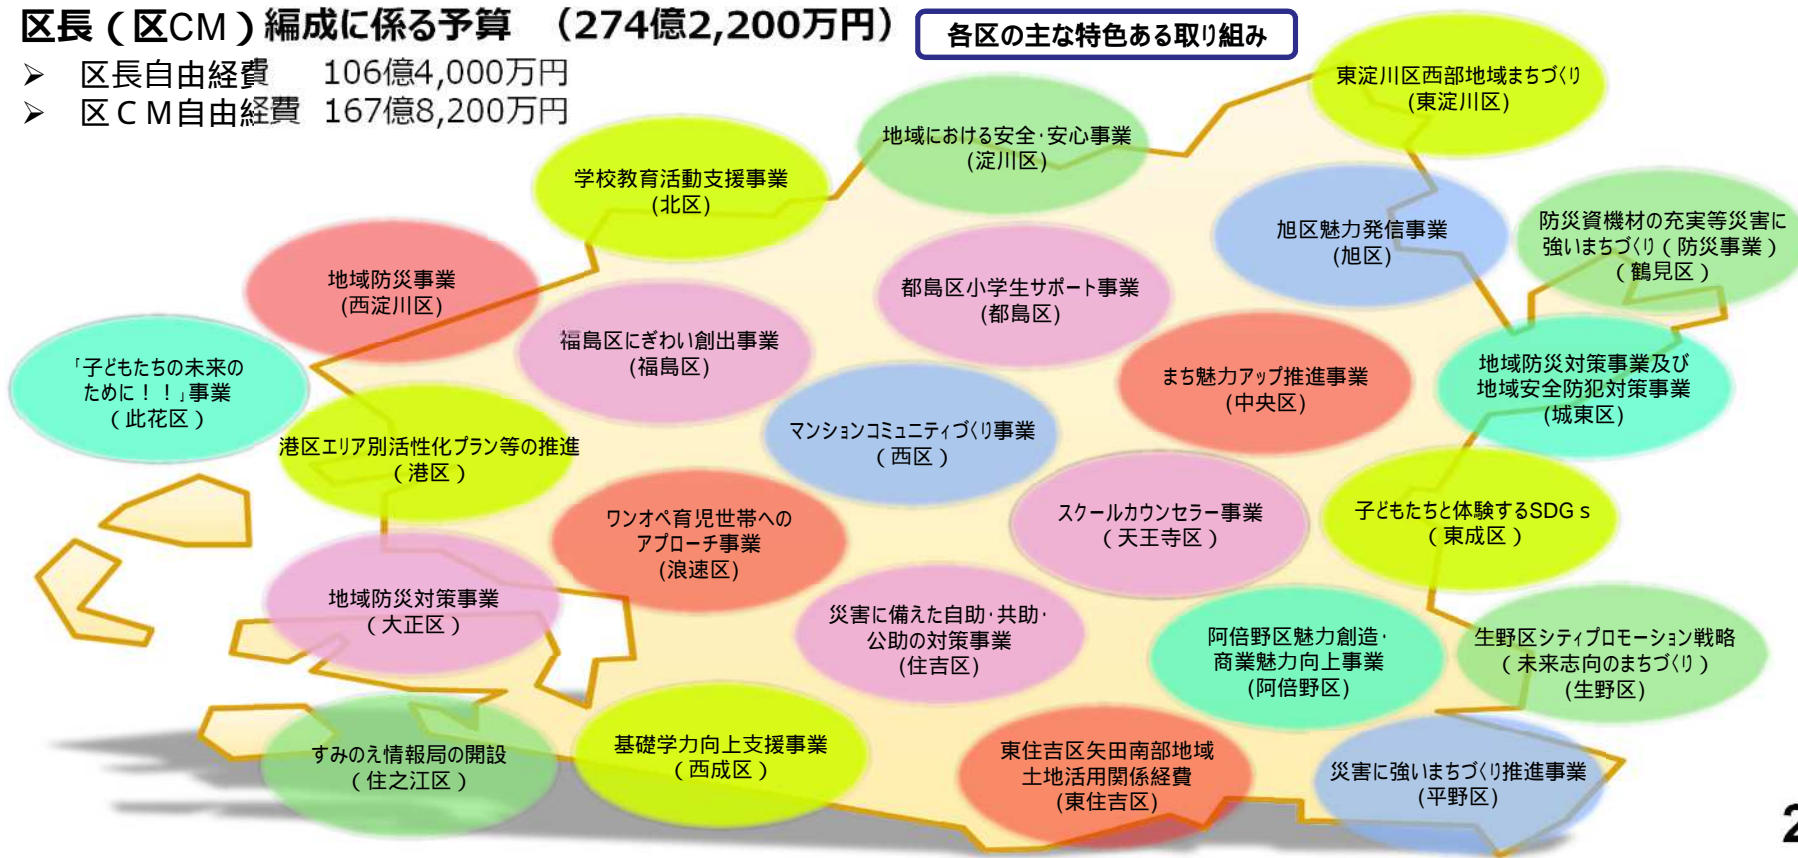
区長（区CM）編成に係る予算　（274億2,200万円）

➢　区長自由経費　106億4,000万円
➢　区ＣＭ自由経費　167億8,200万円

各区の主な特色ある取り組み

東淀川区西部地域まちづくり
（東淀川区）

地域における安全・安心事業
（淀川区）

学校教育活動支援事業
（北区）

旭区魅力発信事業
（旭区）

防災資機材の充実等災害に強いまちづくり（防災事業）
（鶴見区）

地域防災事業
（西淀川区）

都島区小学生サポート事業
（都島区）

福島区にぎわい創出事業
（福島区）

「子どもたちの未来のために！！」事業
（此花区）

まち魅力アップ推進事業
（中央区）

地域防災対策事業及び地域安全防犯対策事業
（城東区）

マンションコミュニティづくり事業
（西区）

港区エリア別活性化プラン等の推進
（港区）

スクールカウンセラー事業
（天王寺区）

子どもたちと体験するSDGｓ
（東成区）

ワンオペ育児世帯へのアプローチ事業
（浪速区）

地域防災対策事業
（大正区）

災害に備えた自助・共助・公助の対策事業
（住吉区）

阿倍野区魅力創造・商業魅力向上事業
（阿倍野区）

生野区シティプロモーション戦略（未来志向のまちづくり）
（生野区）

すみのえ情報局の開設
（住之江区）

基礎学力向上支援事業
（西成区）

東住吉区矢田南部地域土地活用関係経費
（東住吉区）

災害に強いまちづくり推進事業
（平野区）

2